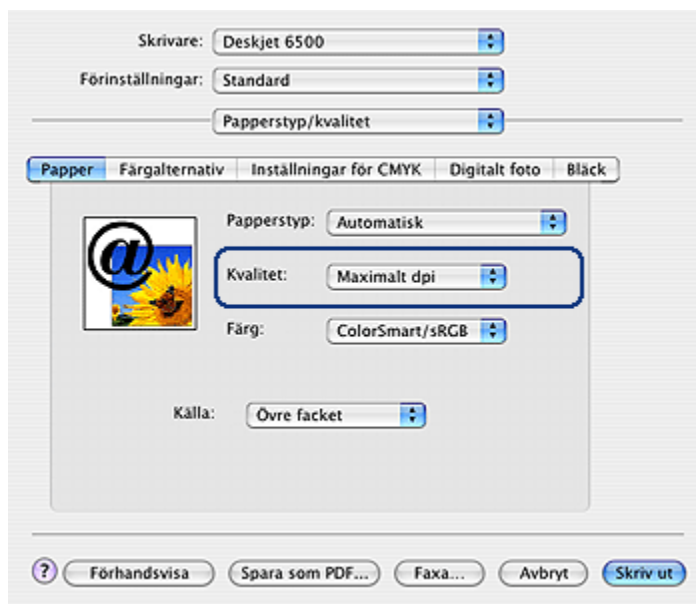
Skrivare: Deskjet 6500

Förinställningar: Standard

Papperstyp/kvalitet

Papper | Färgalternativ | Inställningar för CMYK | Digitalt foto | Bläck

Papperstyp: Automatisk

Kvalitet: Maximalt dpi

Färg: ColorSmart/sRGB

Källa: Övre facket

? Förhandsvisa | Spara som PDF... | Faxa... | Avbryt | Skriv ut